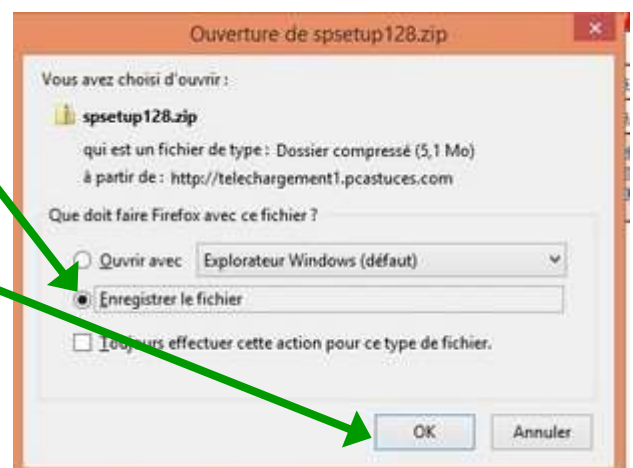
Ouverture de spsetup128.zip

Vous avez choisi d'ouvrir :

spsetup128.zip

qui est un fichier de type : Dossier compressé (5,1 Mo)

à partir de : http://telechargement1.pcastuces.com

Que doit faire Firefox avec ce fichier ?

Ouvrir avec Explorateur Windows (défaut)

Enregistrer le fichier

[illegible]urs effectuer cette action pour ce type de fichier.

OK

Annuler